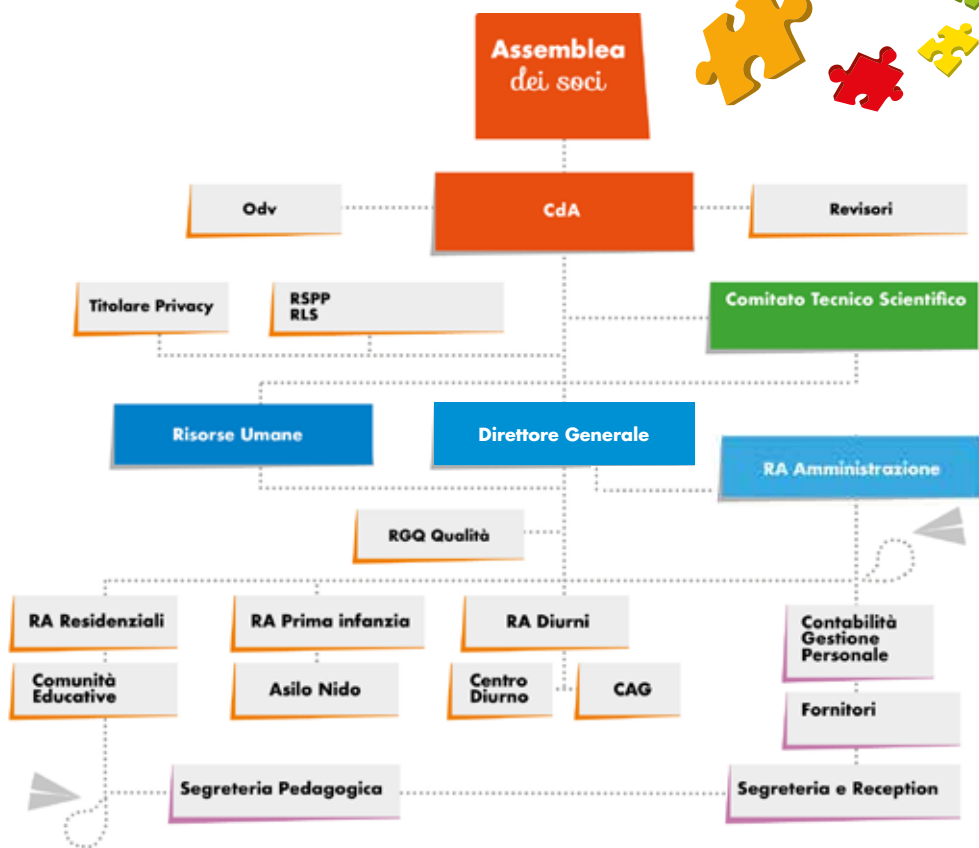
Assemblea
dei soci

Odv

CdA

Revisori

Titolare Privacy

RSPP
RLS

Comitato Tecnico Scientifico

Risorse Umane

Direttore Generale

RA Amministrazione

RGQ Qualità

RA Residenziali

RA Prima infanzia

RA Diurni

Contabilità
Gestione
Personale

Comunità
Educative

Asilo Nido

Centro
Diurno

CAG

Fornitori

Segreteria Pedagogica

Segreteria e Reception